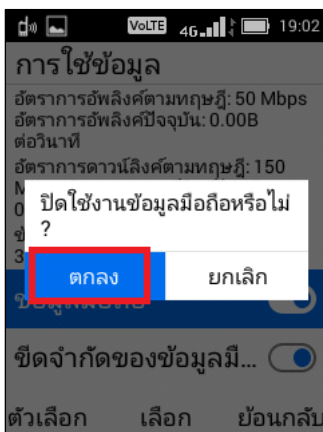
VoLTE 4G 19:02

การใช้ข้อมูล

อัตราการอัพลิงค์ตามทฤษฎี: 50 Mbps
อัตราการอัพลิงค์ปัจจุบัน: 0.00B ต่อวินาที
อัตราการดาวน์ลิงค์ตามทฤษฎี: 150
M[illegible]
0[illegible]
ข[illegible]
3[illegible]

ปิดใช้งานข้อมูลมือถือหรือไม่ ?

ตกลง ยกเลิก

ข้อมูลมือถือ

ขีดจำกัดของข้อมูลมื...

ตัวเลือก เลือก ย้อนกลับ